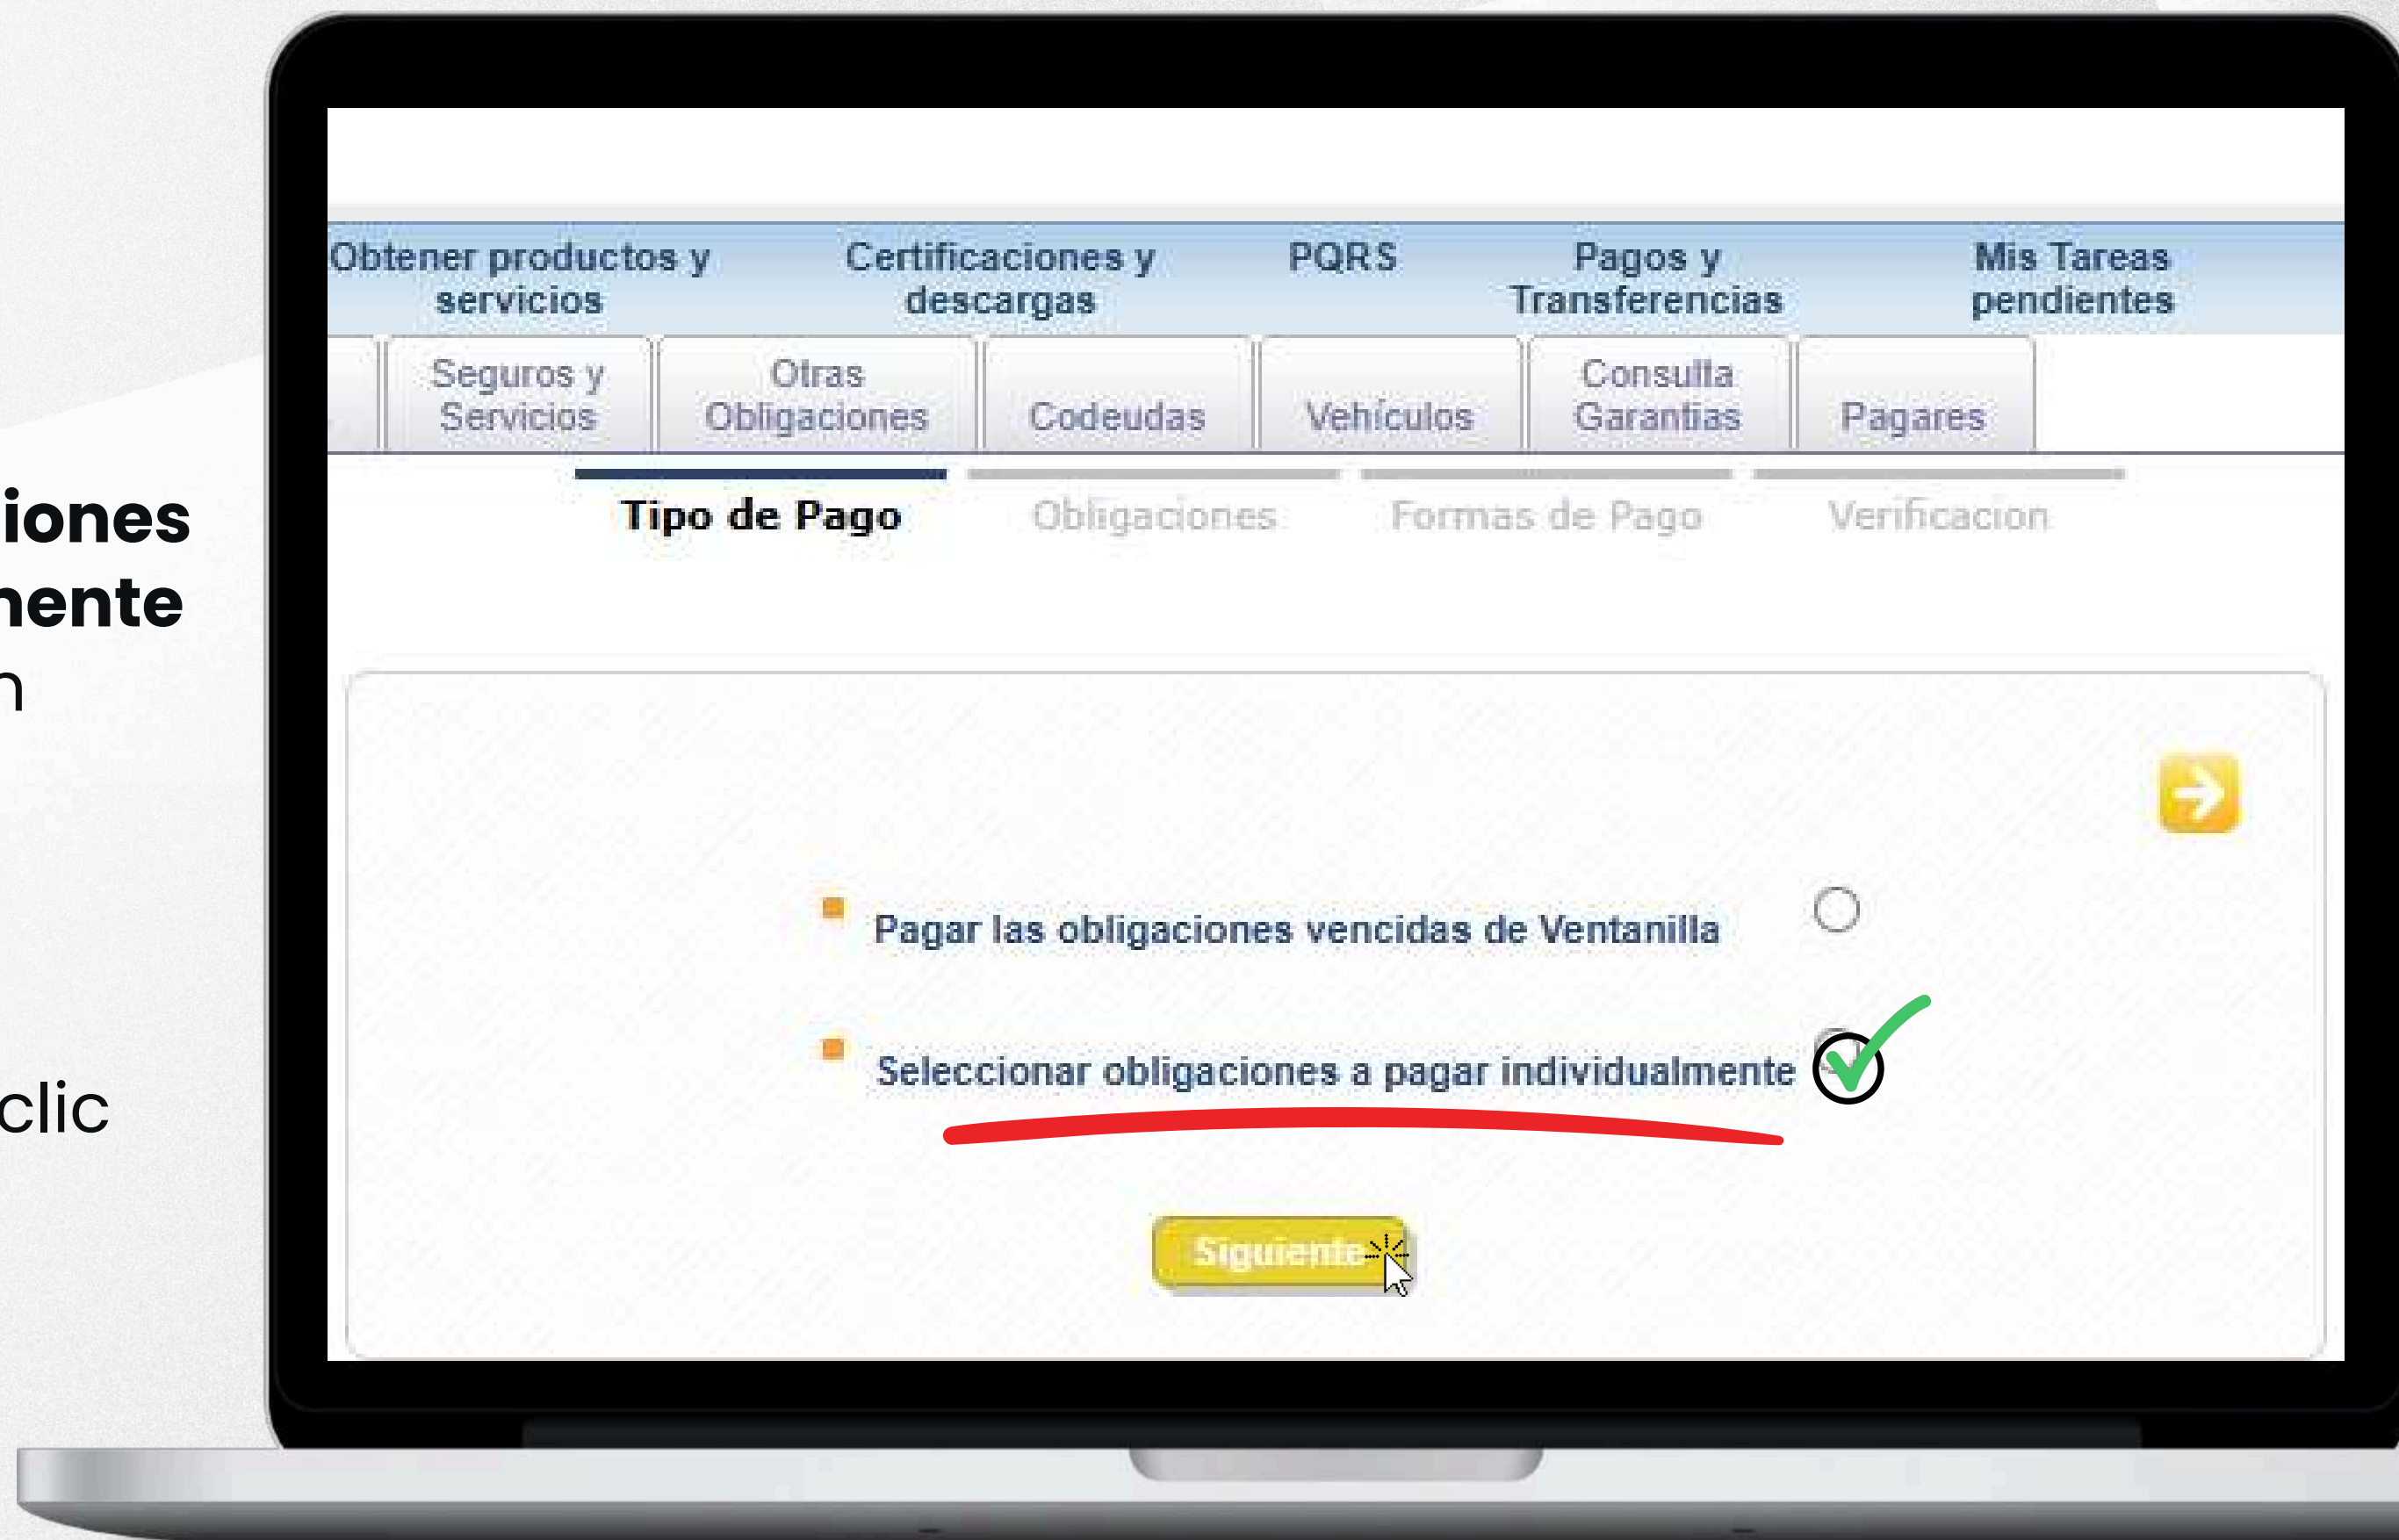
iones
nente
n

clic

Obtener productos y servicios | Certificaciones y descargas | PQRS | Pagos y Transferencias | Mis Tareas pendientes

Seguros y Servicios | Otras Obligaciones | Codeudas | Vehículos | Consulta Garantias | Pagares

Tipo de Pago | Obligaciones | Formas de Pago | Verificacion

Pagar las obligaciones vencidas de Ventanilla

Seleccionar obligaciones a pagar individualmente

Siguiente